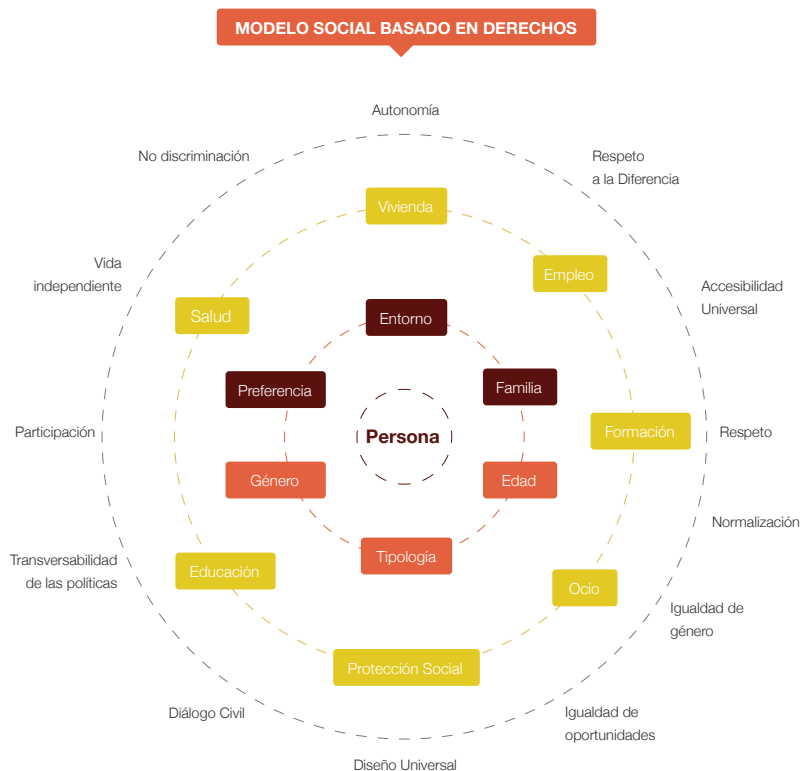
MODELO SOCIAL BASADO EN DERECHOS

Autonomía

No discriminación

Respeto a la Diferencia

Vivienda

Empleo

Vida independiente

Accesibilidad Universal

Salud

Entorno

Preferencia

Familia

Persona

Formación

Respeto

Participación

Género

Edad

Normalización

Tipología

Transversabilidad de las políticas

Educación

Ocio

Igualdad de género

Protección Social

Diálogo Civil

Igualdad de oportunidades

Diseño Universal